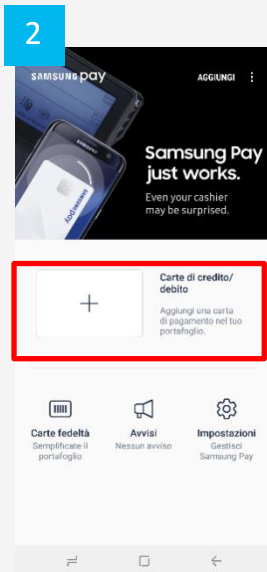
2

SAMSUNG pay

AGGIUNGI

Samsung Pay just works.

Even your cashier may be surprised.

+

Carte di credito/ debito

Aggiungi una carta di pagamento nel tuo portafoglio.

Carte fedeltà
Semplificate il portafoglio

Avvisi
Nessun avviso

Impostazioni
Gestisci Samsung Pay